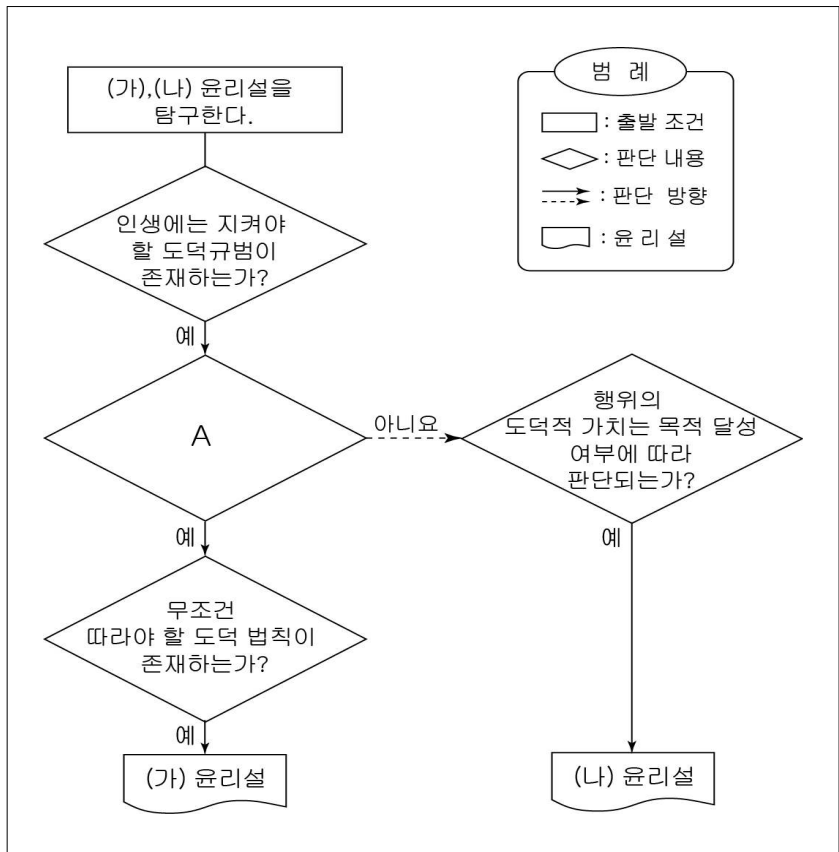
(가),(나) 윤리설을 탐구한다.

범 례
: 출발 조건
: 판단 내용
: 판단 방향
: 윤 리 설

인생에는 지켜야 할 도덕규범이 존재하는가?

예

A

아니요

행위의 도덕적 가치는 목적 달성 여부에 따라 판단되는가?

예

예

무조건 따라야 할 도덕 법칙이 존재하는가?

예

(가) 윤리설

(나) 윤리설